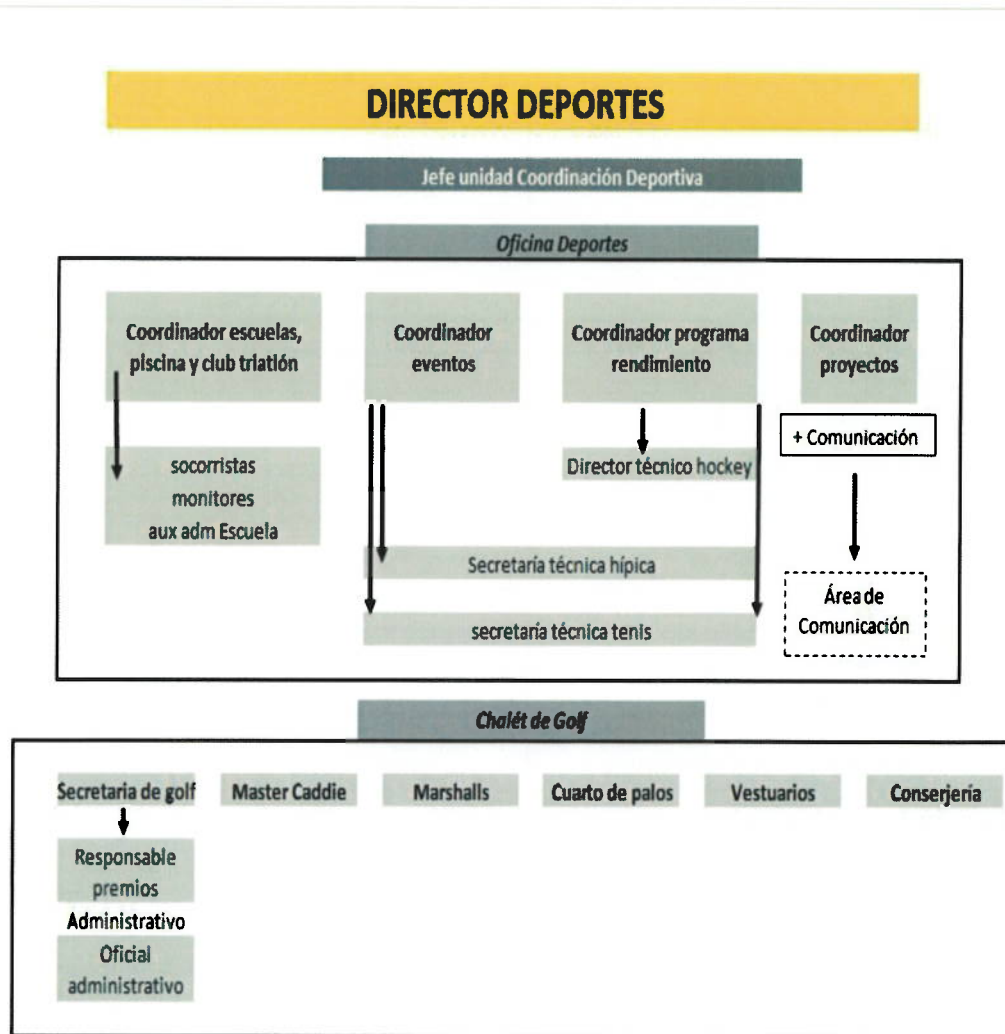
DIRECTOR DEPORTES

Jefe unidad Coordinación Deportiva

Oficina Deportes

Coordinador escuelas, piscina y club triatión

Coordinador eventos

Coordinador programa rendimiento

Coordinador proyectos

socorristas
monitores
aux adm Escuela

Director técnico hockey

+ Comunicación

Secretaría técnica hípica

secretaría técnica tenis

Área de Comunicación

Chalét de Golf

Secretaria de golf

Master Caddie

Marshalls

Cuarto de palos

Vestuarios

Conserjería

Responsable premios

Administrativo

Oficial administrativo